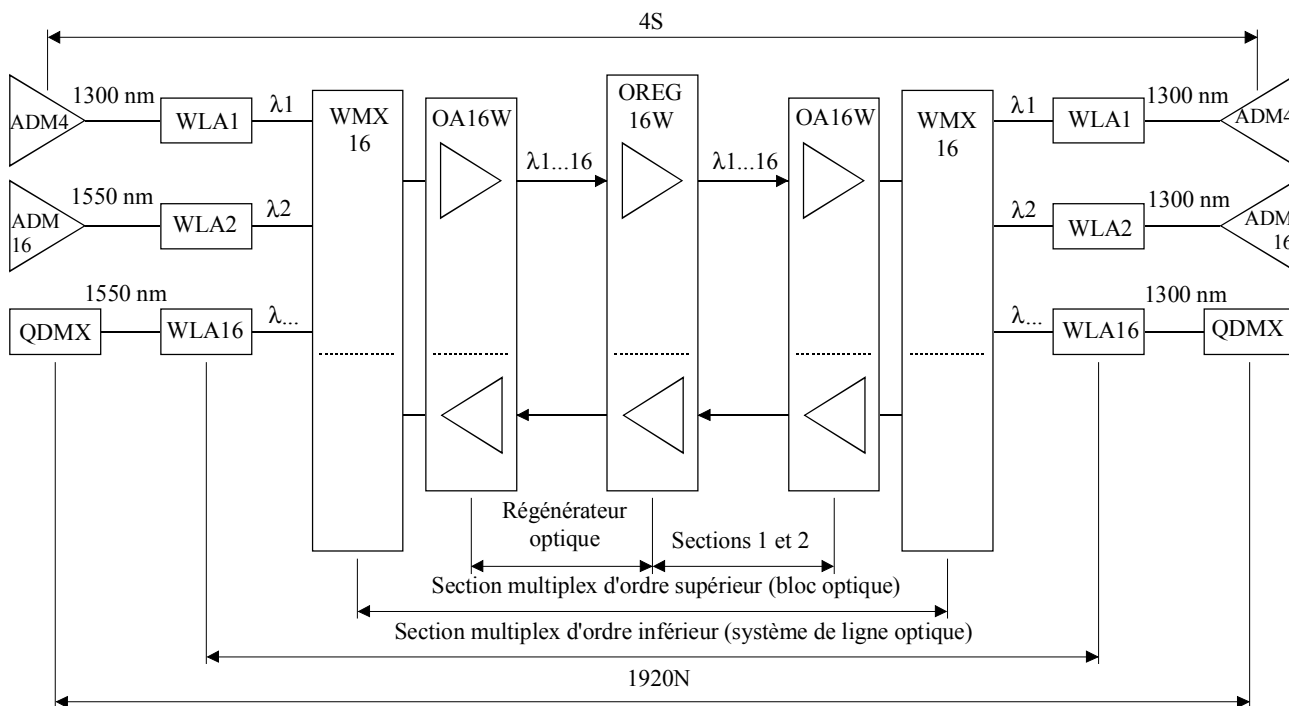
4S

1300 nm
ADM4
WLA1
$\lambda 1$
WMX 16
OA16W
OREG 16W
OA16W
WMX 16
$\lambda 1$
WLA1
1300 nm
ADM4

$\lambda 1...16$
$\lambda 1...16$

1550 nm
ADM 16
WLA2
$\lambda 2$
$\lambda 2$
WLA2
1300 nm
ADM 16

1550 nm
QDMX
WLA16
$\lambda ...$
$\lambda ...$
WLA16
1300 nm
QDMX

Régénérateur optique
Sections 1 et 2
Section multiplex d'ordre supérieur (bloc optique)
Section multiplex d'ordre inférieur (système de ligne optique)
1920N